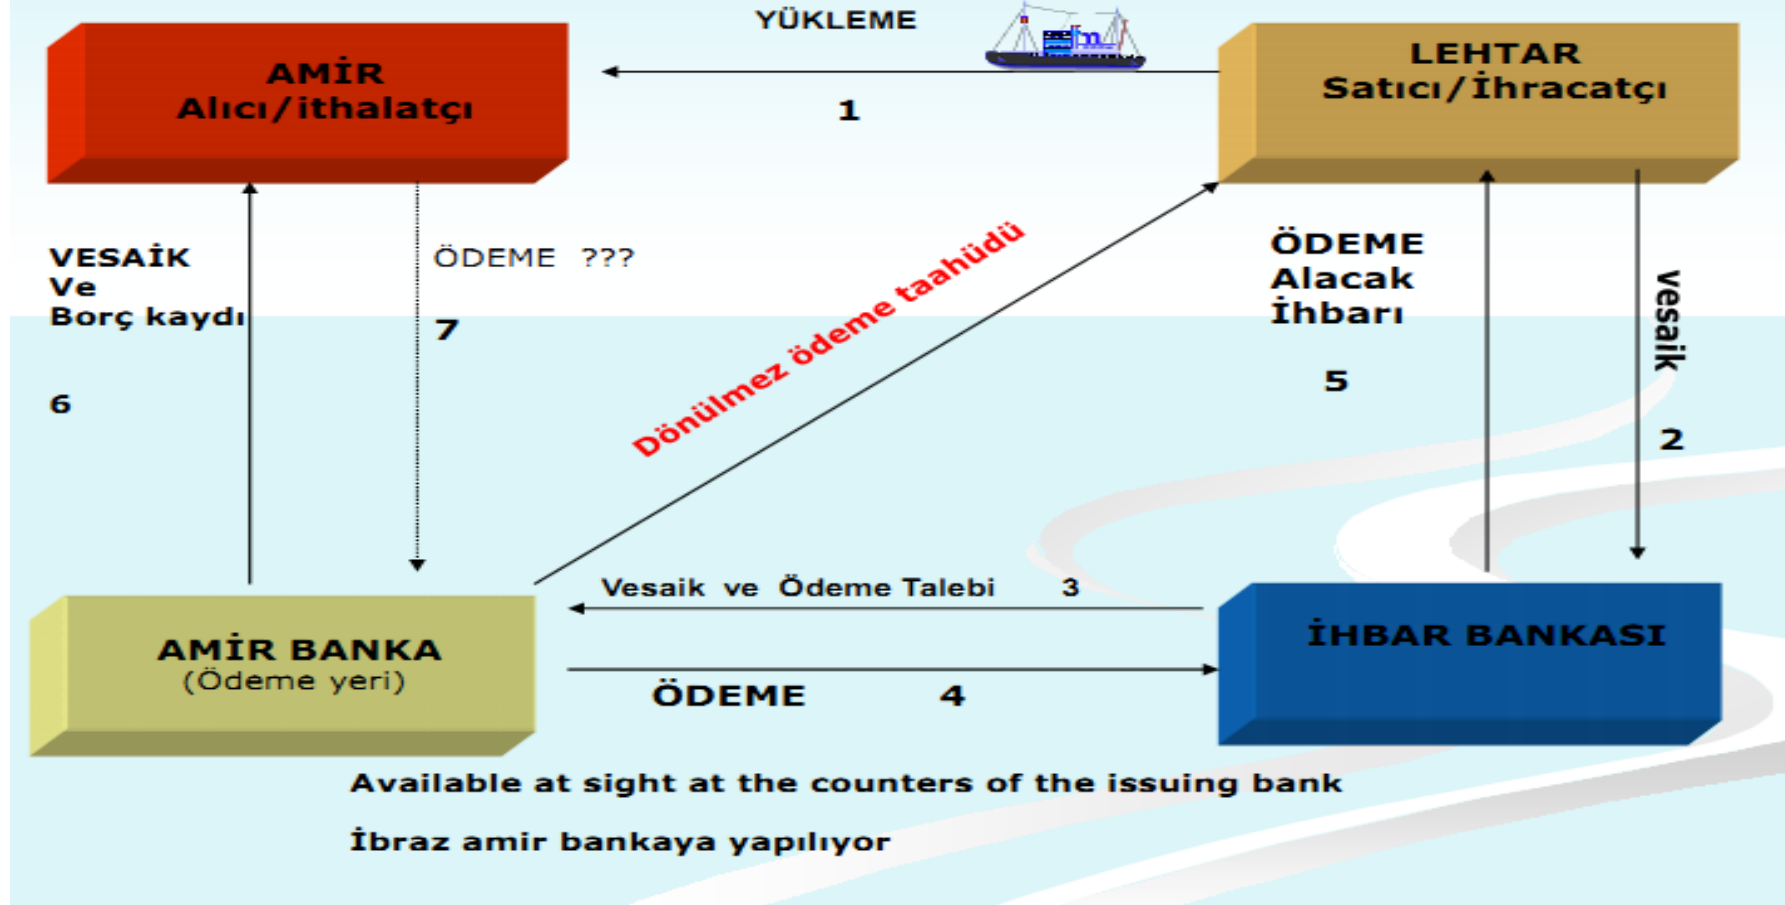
YÜKLEME

AMİR
Alıcı/ithalatçı

1

LEHTAR
Satıcı/İhracatçı

VESAİK
Ve
Borç kaydı

6

ÖDEME ???

7

Dönülmez ödeme taahüdü

ÖDEME
Alacak
İhbarı

5

vesaik

2

Vesaik ve Ödeme Talebi 3

AMİR BANKA
(Ödeme yeri)

ÖDEME 4

İHBAR BANKASI

Available at sight at the counters of the issuing bank

İbraz amir bankaya yapılıyor